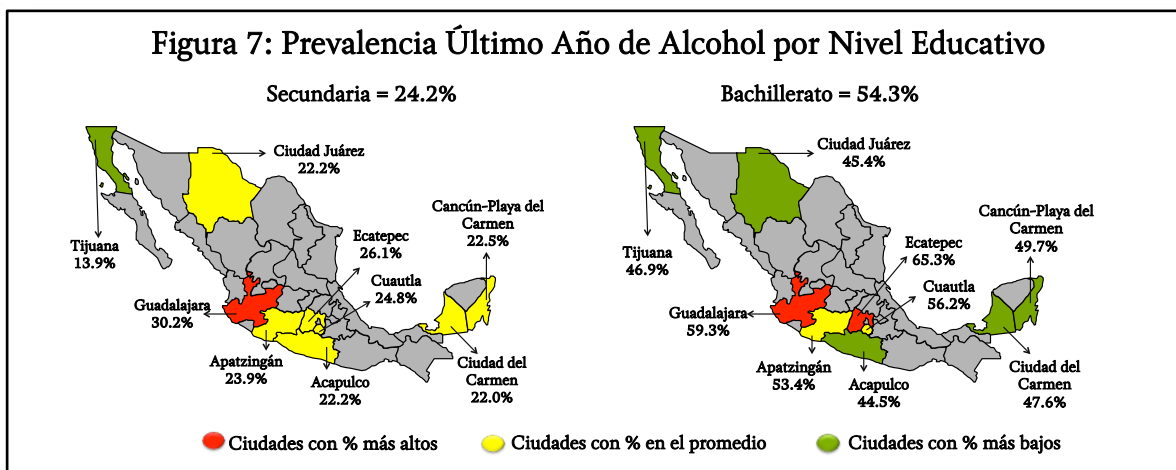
Figura 7: Prevalencia Último Año de Alcohol por Nivel Educativo

Secundaria = 24.2%

Ciudad Juárez 22.2%

Cancún-Playa del Carmen 22.5%

Ecatepec 26.1%

Tijuana 13.9%

Cuautla 24.8%

Guadalajara 30.2%

Apatzingán 23.9%

Acapulco 22.2%

Ciudad del Carmen 22.0%

Bachillerato = 54.3%

Ciudad Juárez 45.4%

Cancún-Playa del Carmen 49.7%

Ecatepec 65.3%

Tijuana 46.9%

Cuautla 56.2%

Guadalajara 59.3%

Apatzingán 53.4%

Acapulco 44.5%

Ciudad del Carmen 47.6%

Ciudades con % más altos
Ciudades con % en el promedio
Ciudades con % más bajos